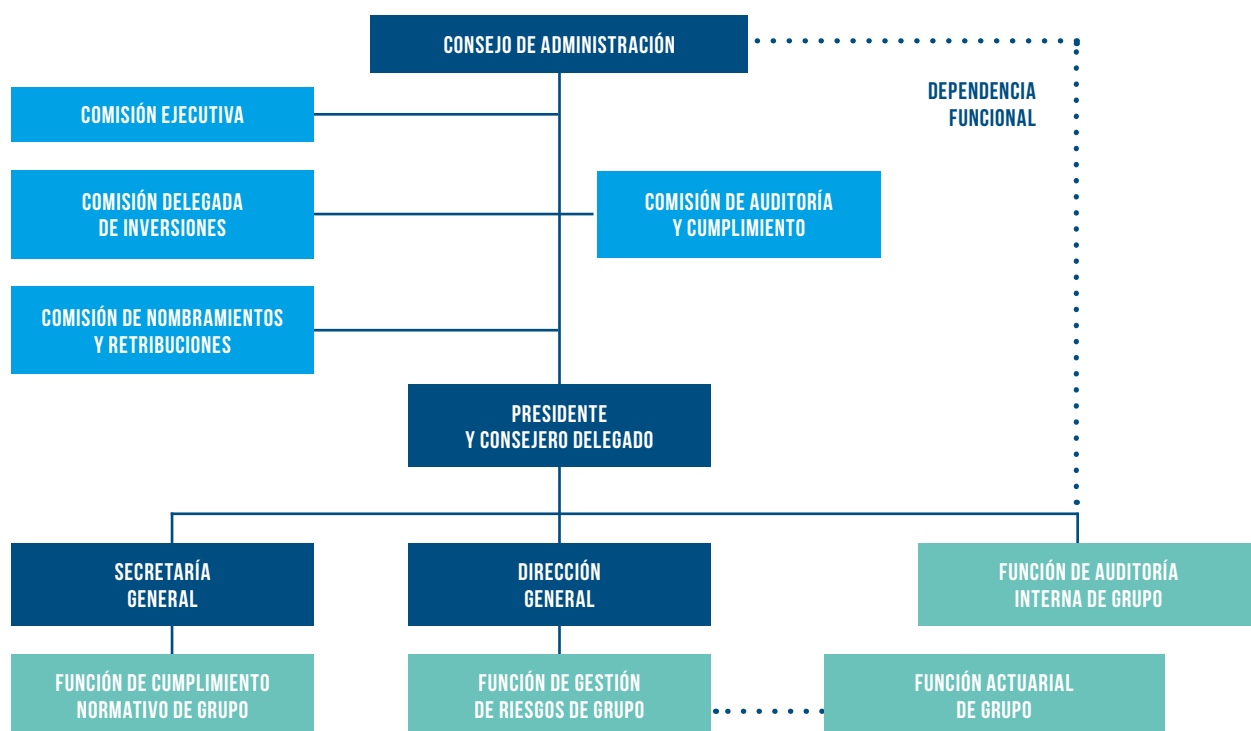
CONSEJO DE ADMINISTRACIÓN

DEPENDENCIA FUNCIONAL

COMISIÓN EJECUTIVA

COMISIÓN DELEGADA DE INVERSIONES

COMISIÓN DE AUDITORÍA Y CUMPLIMIENTO

COMISIÓN DE NOMBRAMIENTOS Y RETRIBUCIONES

PRESIDENTE Y CONSEJERO DELEGADO

SECRETARÍA GENERAL

DIRECCIÓN GENERAL

FUNCIÓN DE AUDITORÍA INTERNA DE GRUPO

FUNCIÓN DE CUMPLIMIENTO NORMATIVO DE GRUPO

FUNCIÓN DE GESTIÓN DE RIESGOS DE GRUPO

FUNCIÓN ACTUARIAL DE GRUPO